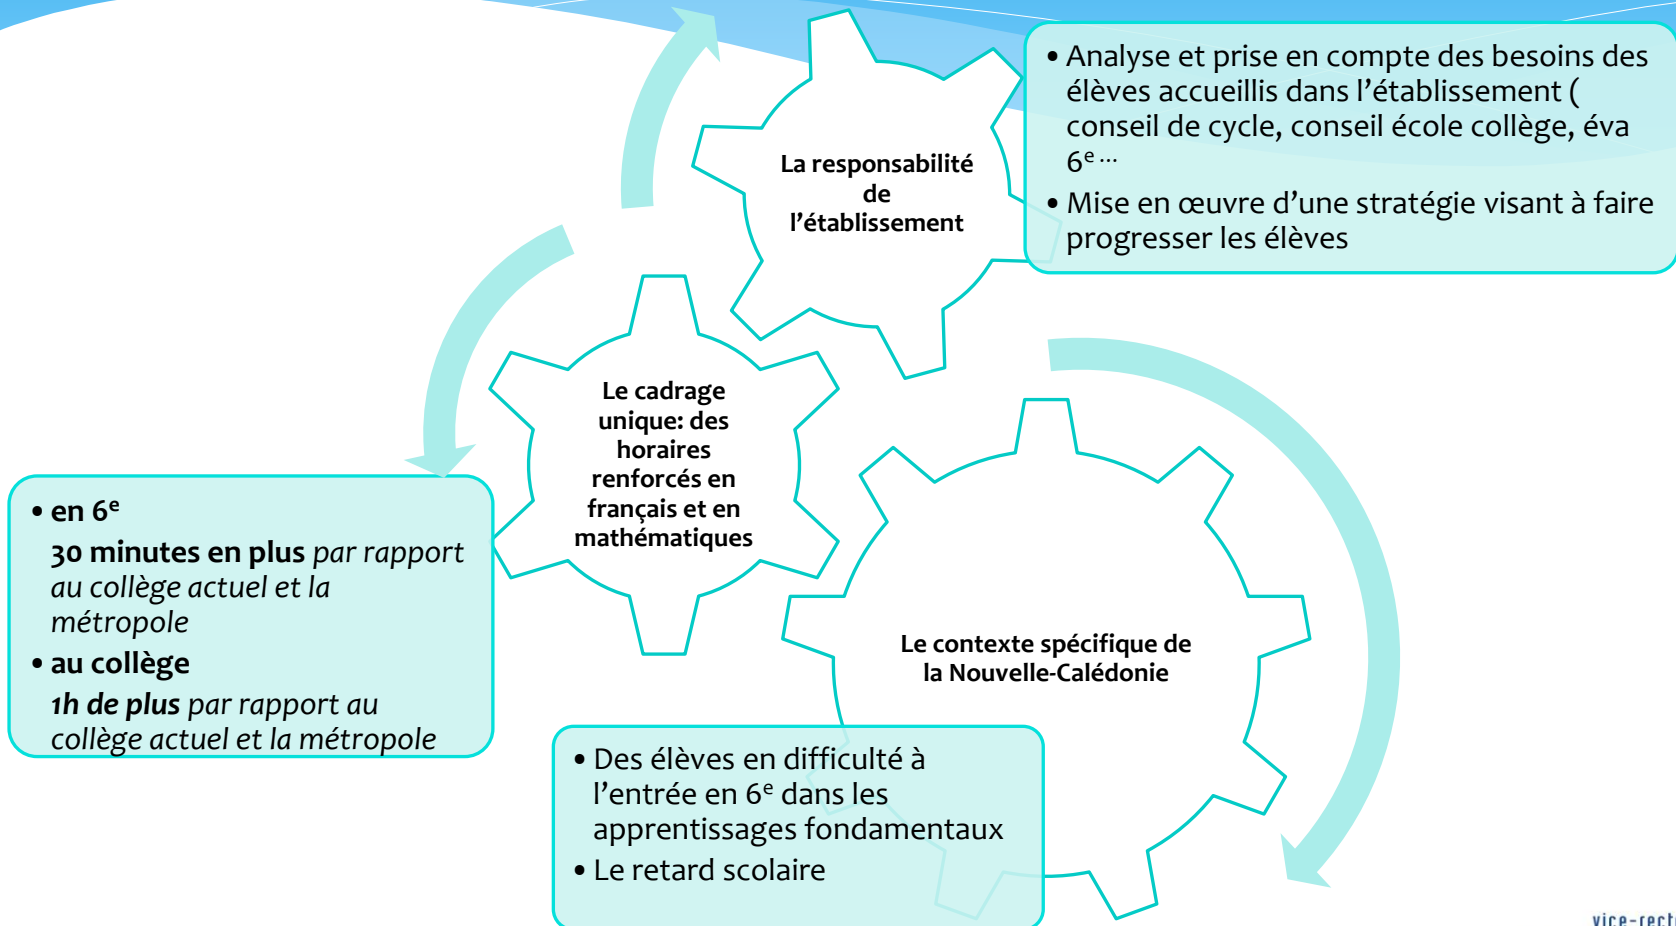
La responsabilité de l'établissement

• Analyse et prise en compte des besoins des élèves accueillis dans l'établissement ( conseil de cycle, conseil école collège, éva $6^{e}$ ...

• Mise en œuvre d'une stratégie visant à faire progresser les élèves

Le cadrage unique: des horaires renforcés en français et en mathématiques

• en $6^{e}$

30 minutes en plus *par rapport au collège actuel et la métropole*

• au collège

*1h de plus par rapport au collège actuel et la métropole*

Le contexte spécifique de la Nouvelle-Calédonie

• Des élèves en difficulté à l'entrée en $6^{e}$ dans les apprentissages fondamentaux

• Le retard scolaire

vice-rect